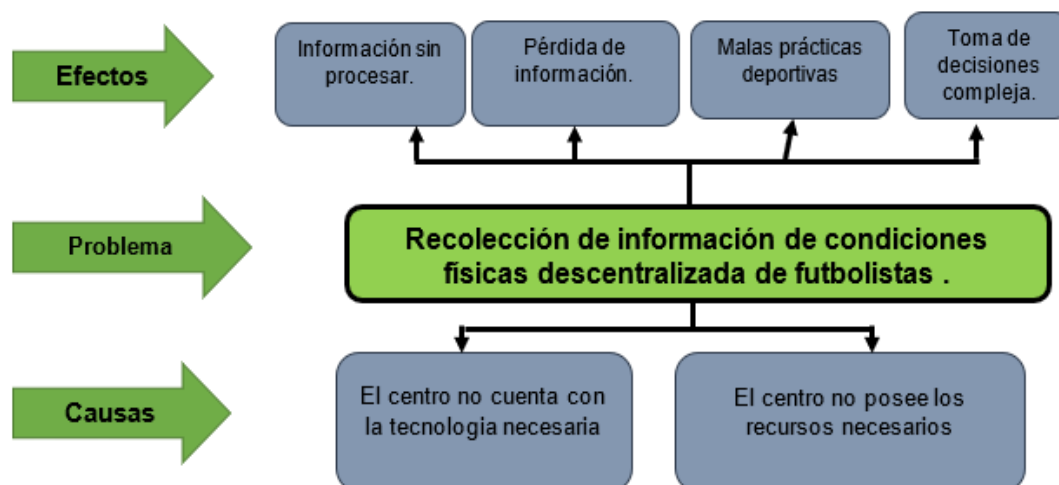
Efectos

Información sin procesar.

Pérdida de información.

Malas prácticas deportivas

Toma de decisiones compleja.

Problema

Recolección de información de condiciones físicas descentralizada de futbolistas .

Causas

El centro no cuenta con la tecnologia necesaria

El centro no posee los recursos necesarios